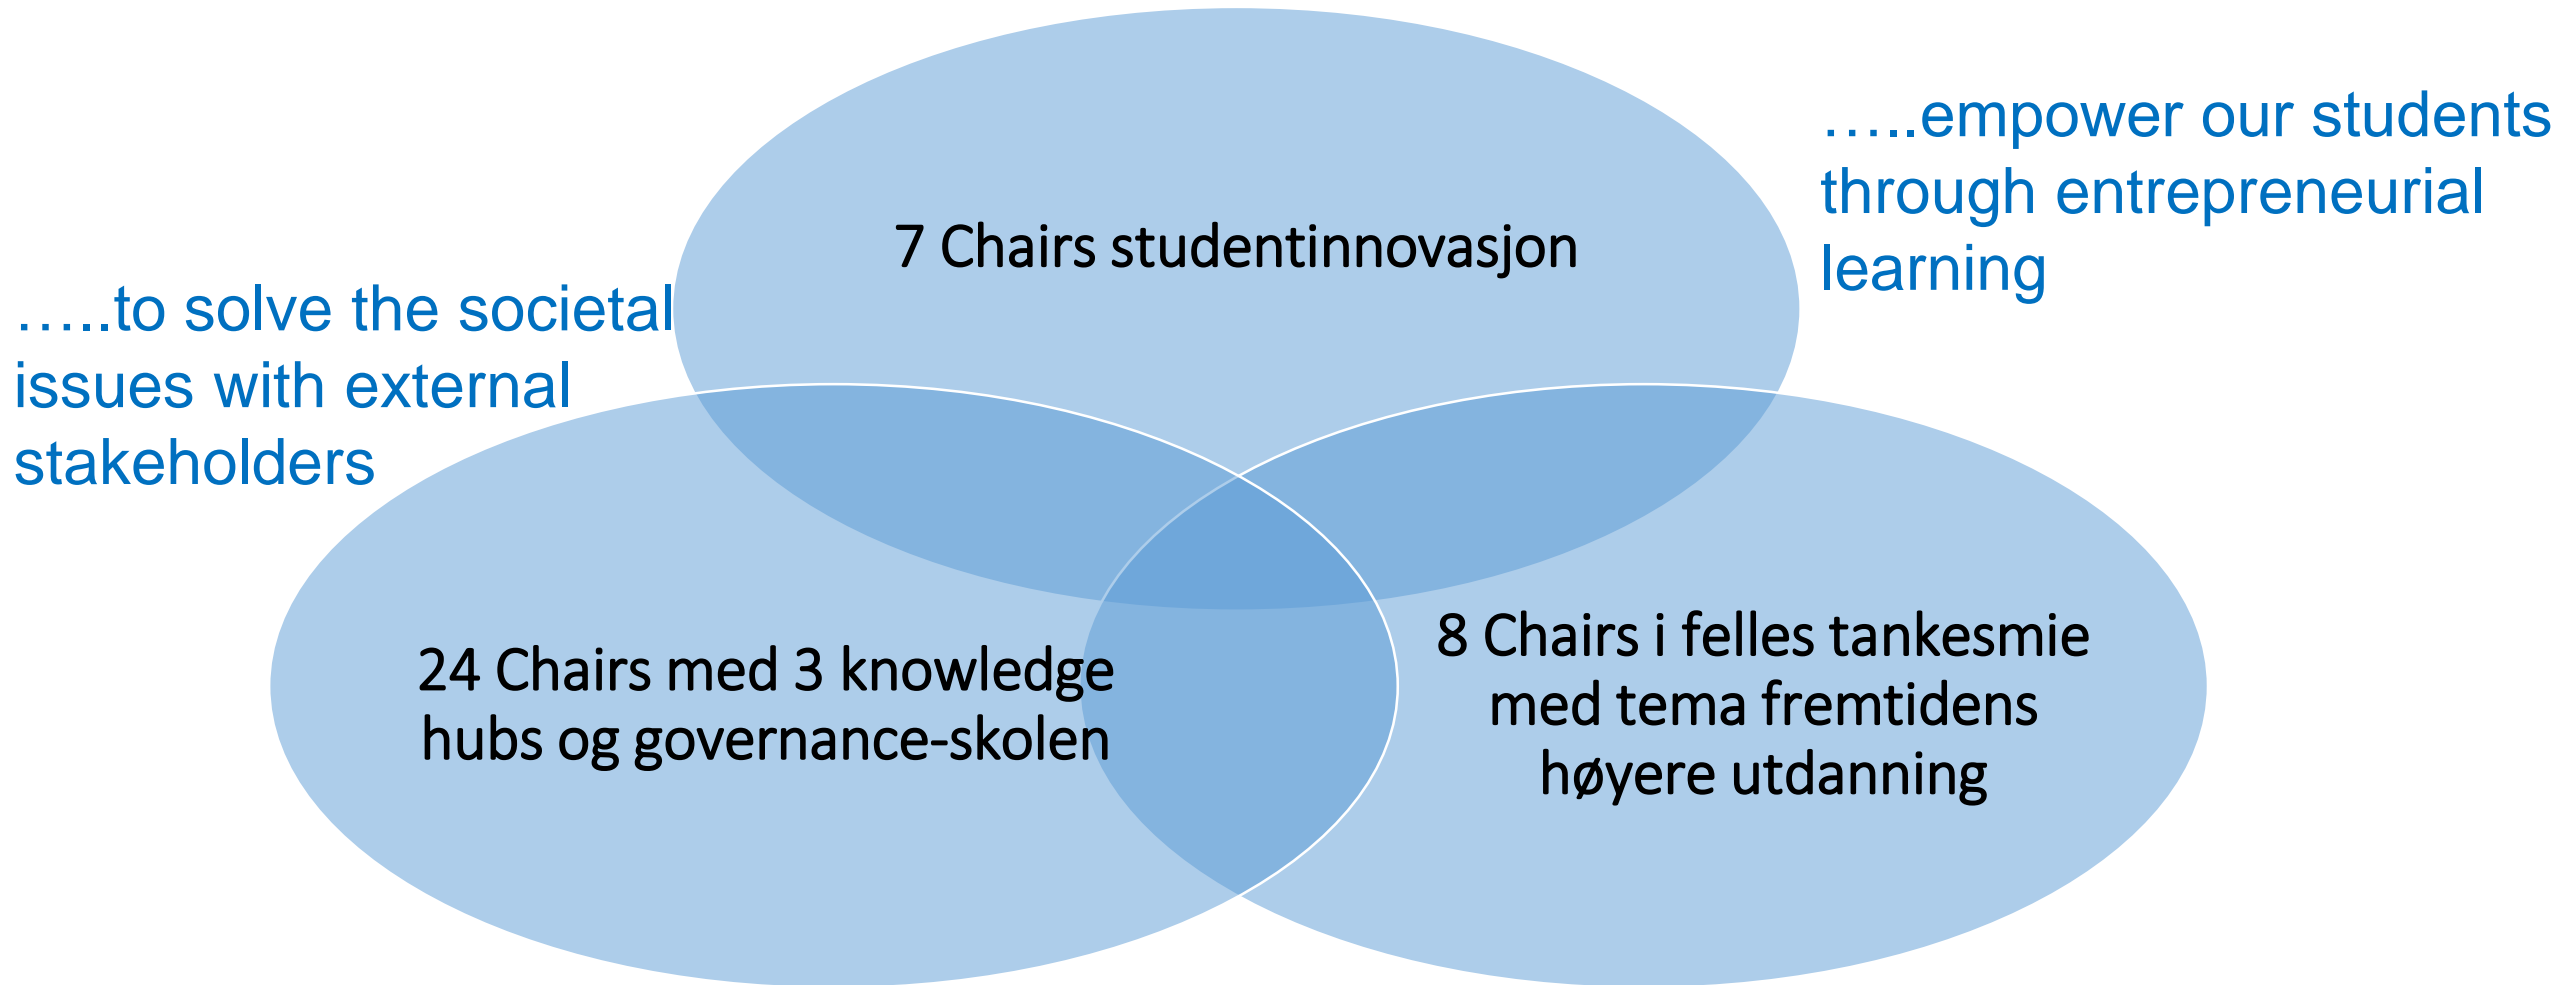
…..empower our students through entrepreneurial learning

7 Chairs studentinnovasjon

…..to solve the societal issues with external stakeholders

24 Chairs med 3 knowledge hubs og governance-skolen

8 Chairs i felles tankesmie med tema fremtidens høyere utdanning